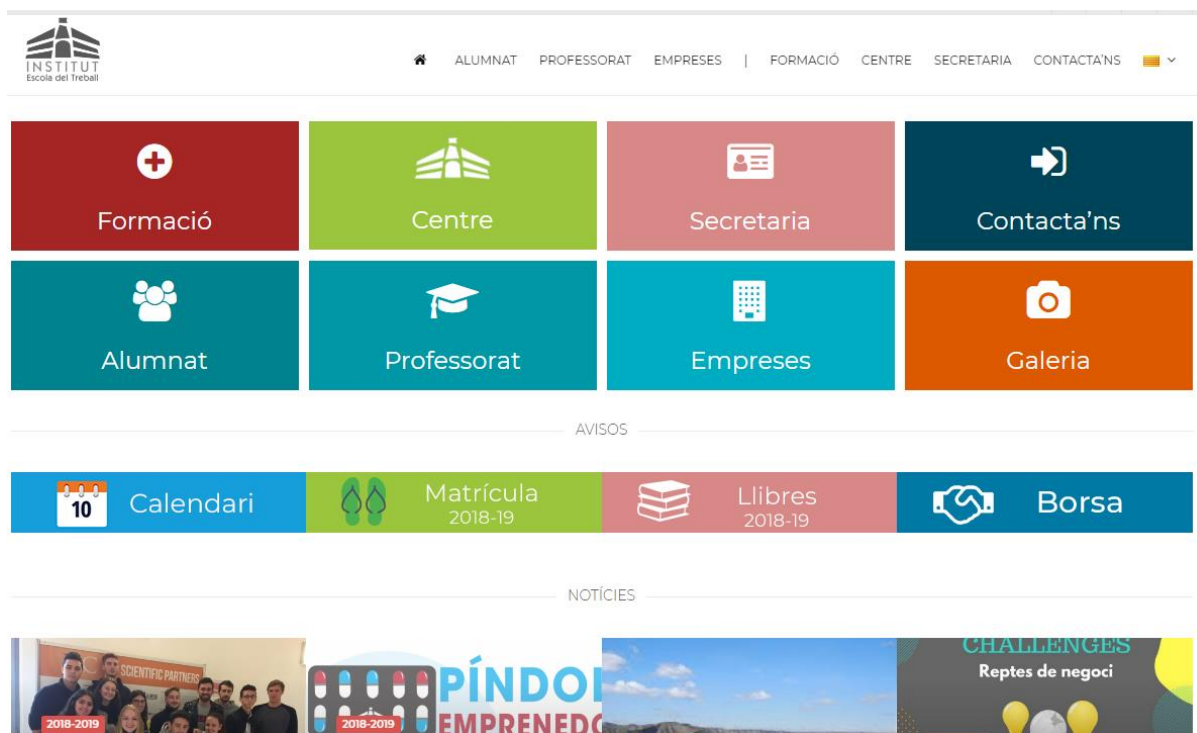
INSTITUT
Escola del Treball

ALUMNAT PROFESSORAT EMPRESES | FORMACIÓ CENTRE SECRETARIA CONTACTA'NS

Formació

Centre

Secretaria

Contacta'ns

Alumnat

Professorat

Empreses

Galeria

AVISOS

10 Calendari

Matrícula 2018-19

Llibres 2018-19

Borsa

NOTÍCIES

SCIENTIFIC PARTNERS
2018-2019

PÍNDO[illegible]
EMPRENED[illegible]
2018-2019

CHALLENGES
Reptes de negoci